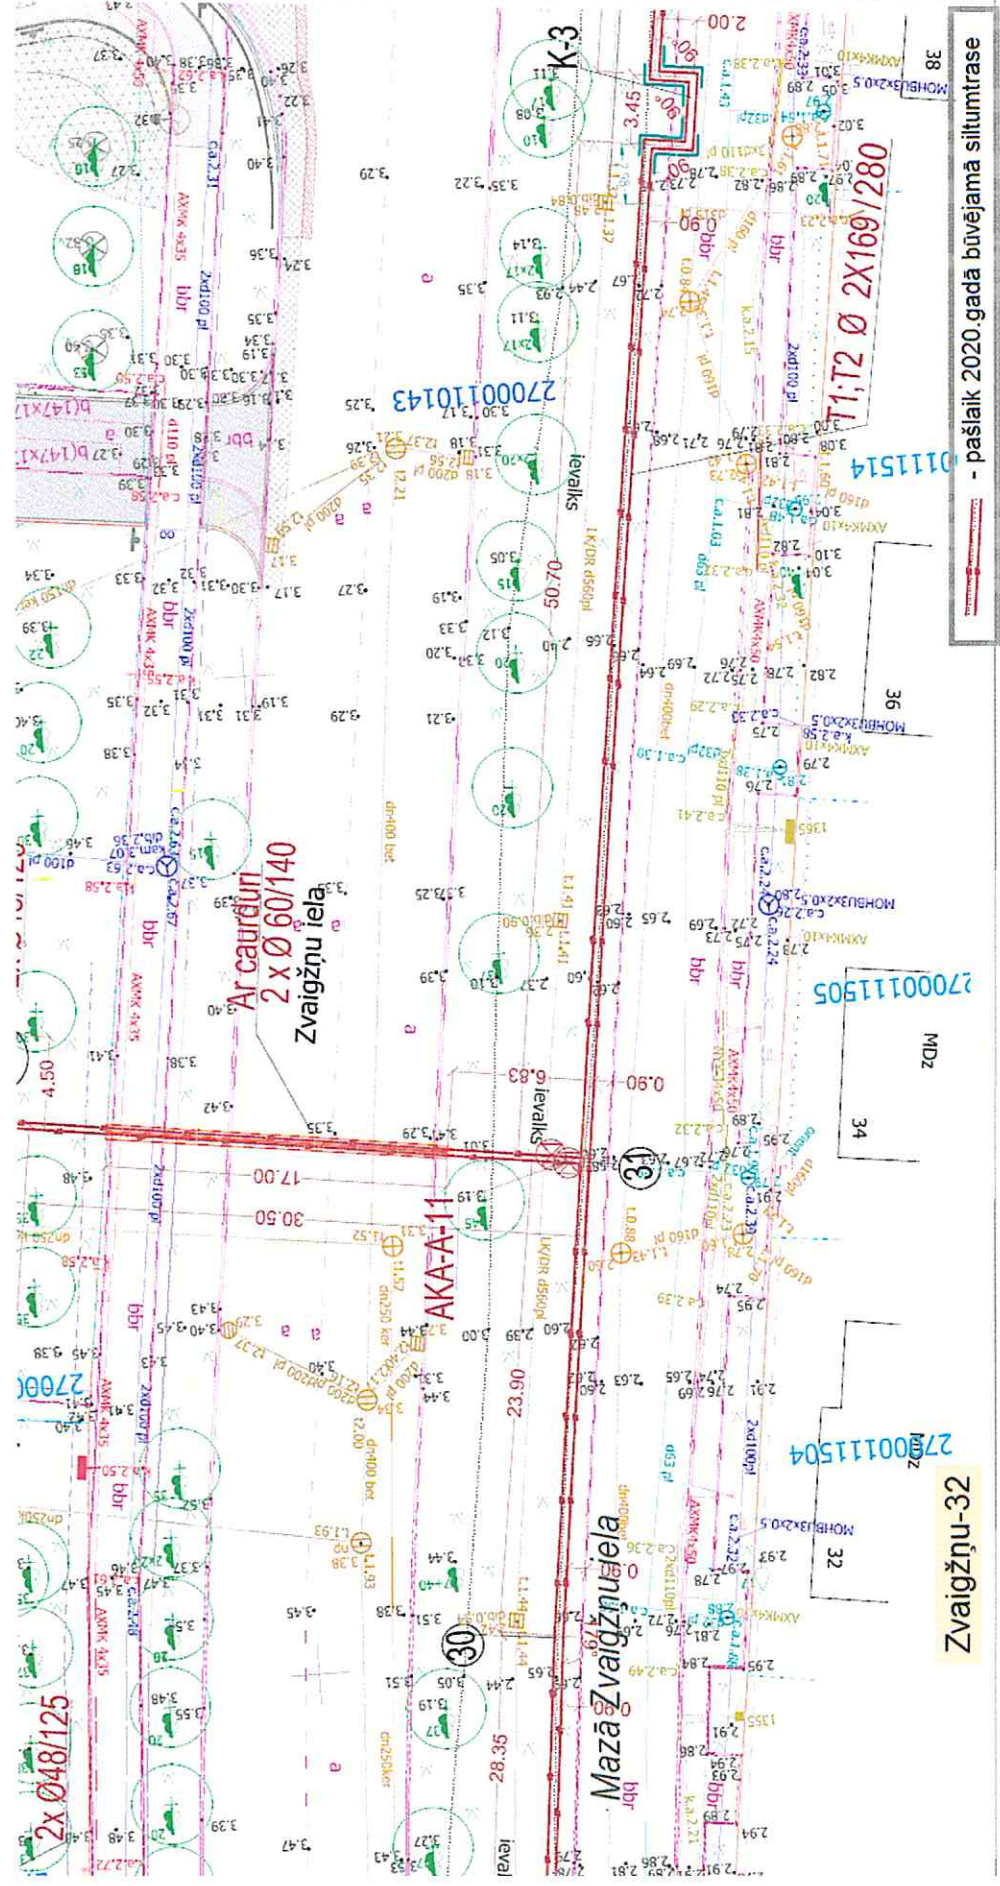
- pašlaik 2020.gadā būvējamā siltumtrase

T1;T2 Ø 2X169/280

K-3

Ar caurduri
2 x Ø 60/140
Zvaigžņu iela

AKA-A-11

Mazā Zvaigžņu iela

Zvaigžņu-32

2x Ø48/125

27000110143

27000111505

27000111504

ievalks

LK/DR d560pl

50.70

23.90

28.35

17.00

30.50

4.50

6.83

0.90

3.45

2.00

31

30

38

36

34

32

MDz

bbr

AXMK 4x35

2xd100 pl

dn400 bet

dn250 ker